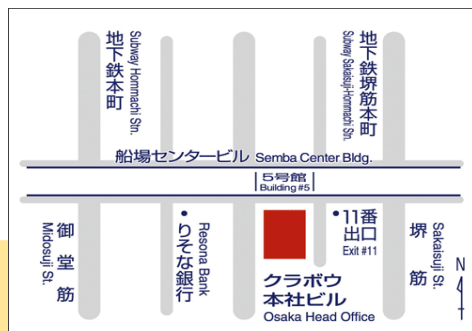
地下鉄本町
Subway Hommachi Stn.
地下鉄堺筋本町
Subway Sakaisuji-Hommachi Stn.
船場センタービル Semba Center Bldg.
5号館
Building #5
御堂筋
Midosuji St.
りそな銀行
Resona Bank
11番出口
Exit #11
堺筋
Sakaisuji St.
N
クラボウ本社ビル
Osaka Head Office